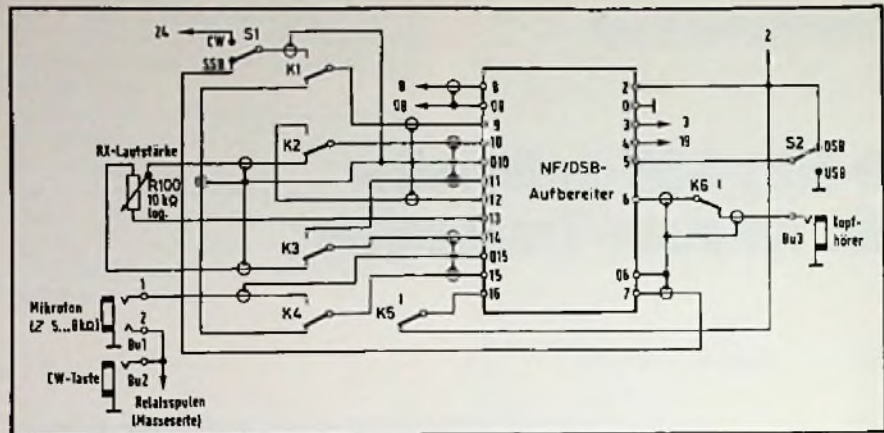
24 CW S1 SSB K1 8 08 8 08 9 K2 10 RX-Lautstärke 010 R100 10 kΩ log. 11 12 13 K3 14 015 15 Mikrofon (Z' 5...8kΩ) 1 2 Bu1 K4 K5 1 16 CW-Taste Bu2 Relaisspulen (Masseseite) NF/DSB-Aufbereiter 2 0 3 4 5 6 06 7 2 3 19 S2 DSB USB K6 1 Bu3 Kopfhörer